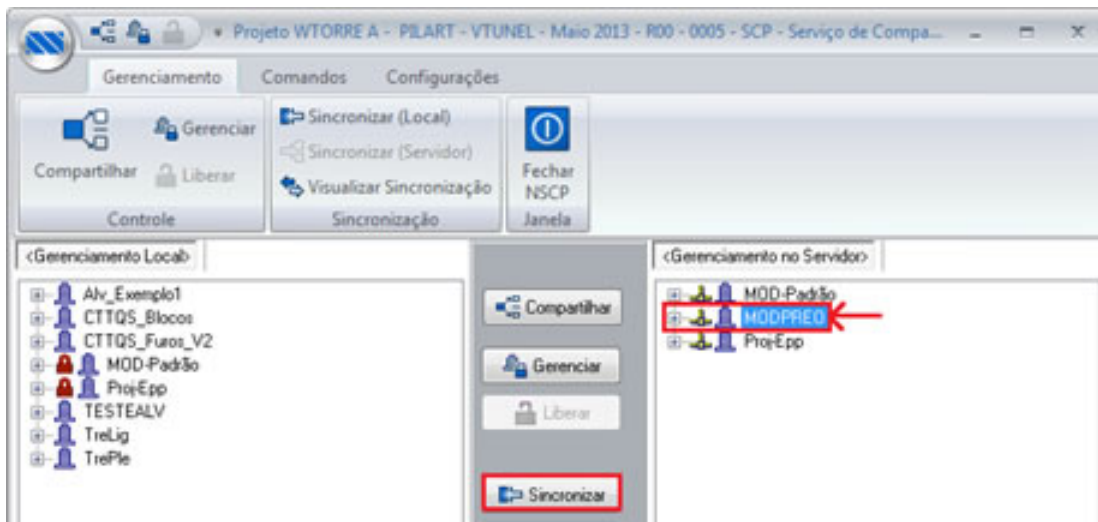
Projeto WTORRE A - PILART - VTUNEL - Maio 2013 - R00 - 0005 - SCP - Serviço de Compa...

Gerenciamento Comandos Configurações

Compartilhar
Gerenciar
Liberar
Controle

Sincronizar (Local)
Sincronizar (Servidor)
Visualizar Sincronização
Sincronização

Fechar NSCP
Janela

<Gerenciamento Local>

Alv_Exemplo1
CTTQS_Blocos
CTTQS_Furos_V2
MOD-Padrão
Proj-Epp
TESTEALV
TreLig
TrePle

Compartilhar
Gerenciar
Liberar
Sincronizar

<Gerenciamento no Servidor>

MOD-Padrão
MODPREO
Proj-Epp